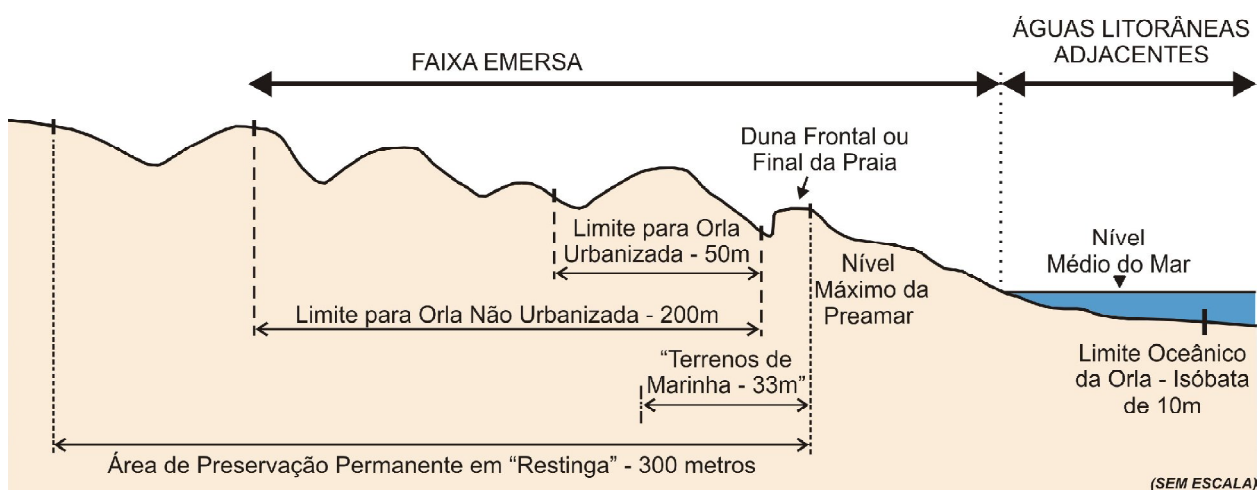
FAIXA EMERSA

ÁGUAS LITORÂNEAS ADJACENTES

Duna Frontal ou Final da Praia

Limite para Orla Urbanizada - 50m

Nível Máximo da Preamar

Nível Médio do Mar

Limite para Orla Não Urbanizada - 200m

"Terrenos de Marinha - 33m"

Limite Oceânico da Orla - Isóbata de 10m

Área de Preservação Permanente em "Restinga" - 300 metros

(SEM ESCALA)